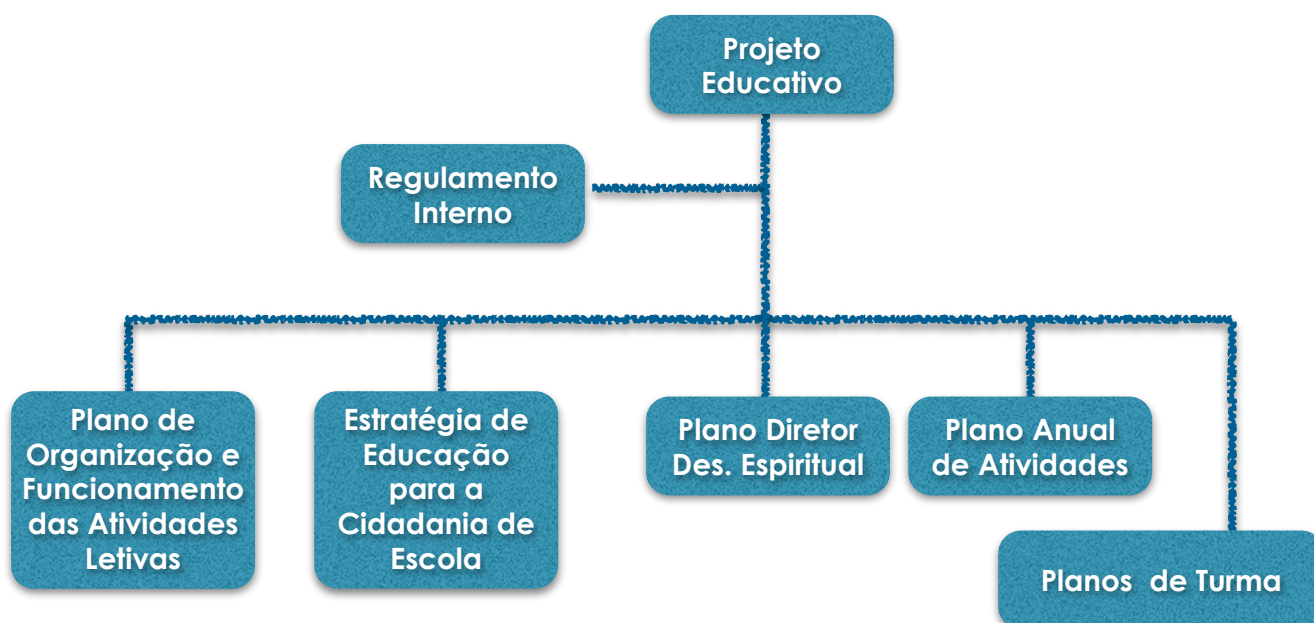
Projeto Educativo

Regulamento Interno

Plano de Organização e Funcionamento das Atividades Letivas

Estratégia de Educação para a Cidadania de Escola

Plano Diretor Des. Espiritual

Plano Anual de Atividades

Planos de Turma